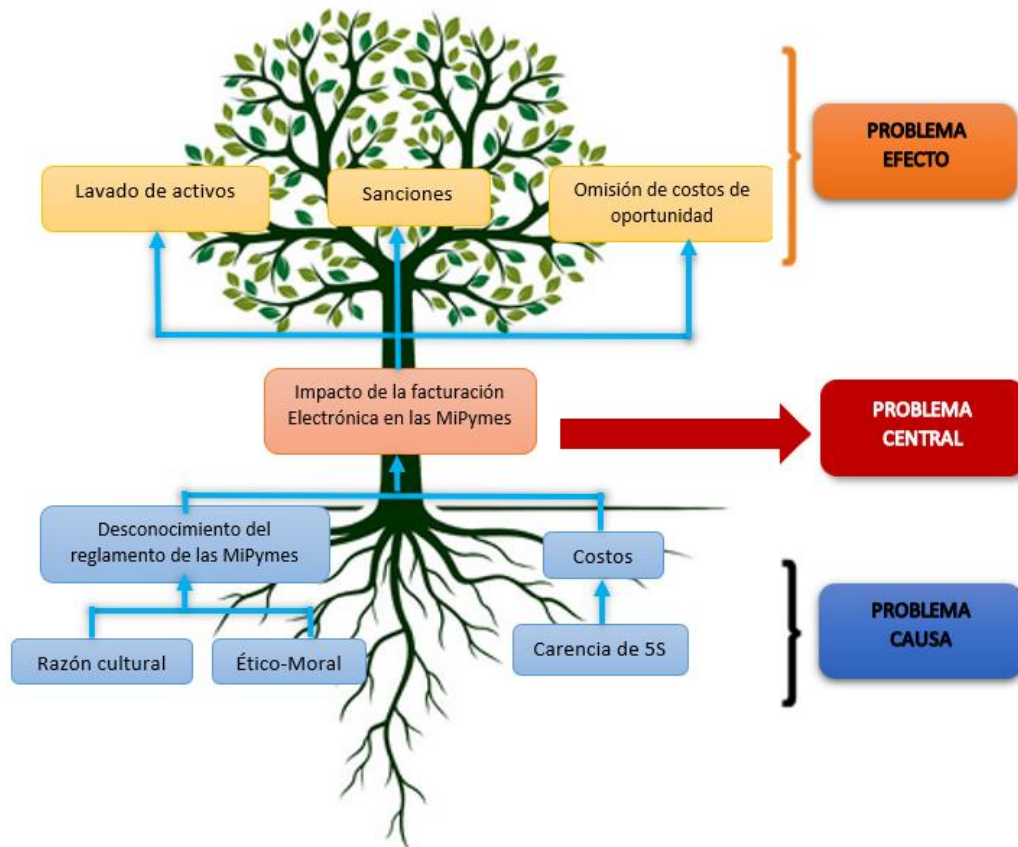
Lavado de activos

Sanciones

Omisión de costos de oportunidad

PROBLEMA EFECTO

Impacto de la facturación Electrónica en las MiPymes

PROBLEMA CENTRAL

Desconocimiento del reglamento de las MiPymes

Costos

Razón cultural

Ético-Moral

Carencia de 5S

PROBLEMA CAUSA